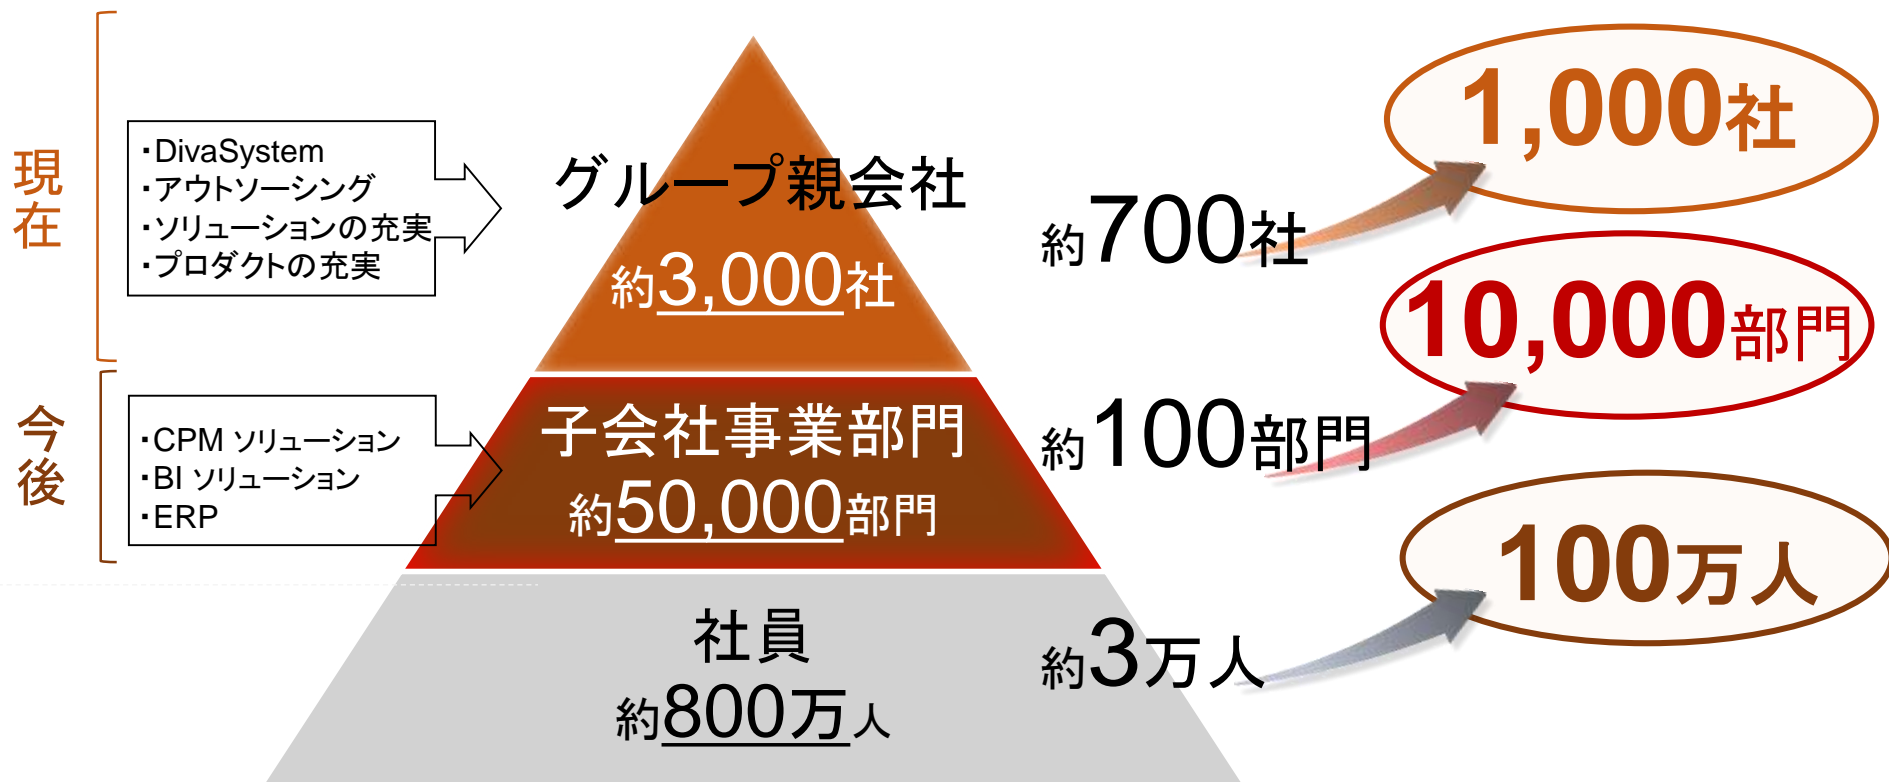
現在

・DivaSystem
・アウトソーシング
・ソリューションの充実
・プロダクトの充実

今後

・CPM ソリューション
・BI ソリューション
・ERP

グループ親会社
約3,000社

子会社事業部門
約50,000部門

社員
約800万人

約700社

約100部門

約3万人

1,000社

10,000部門

100万人